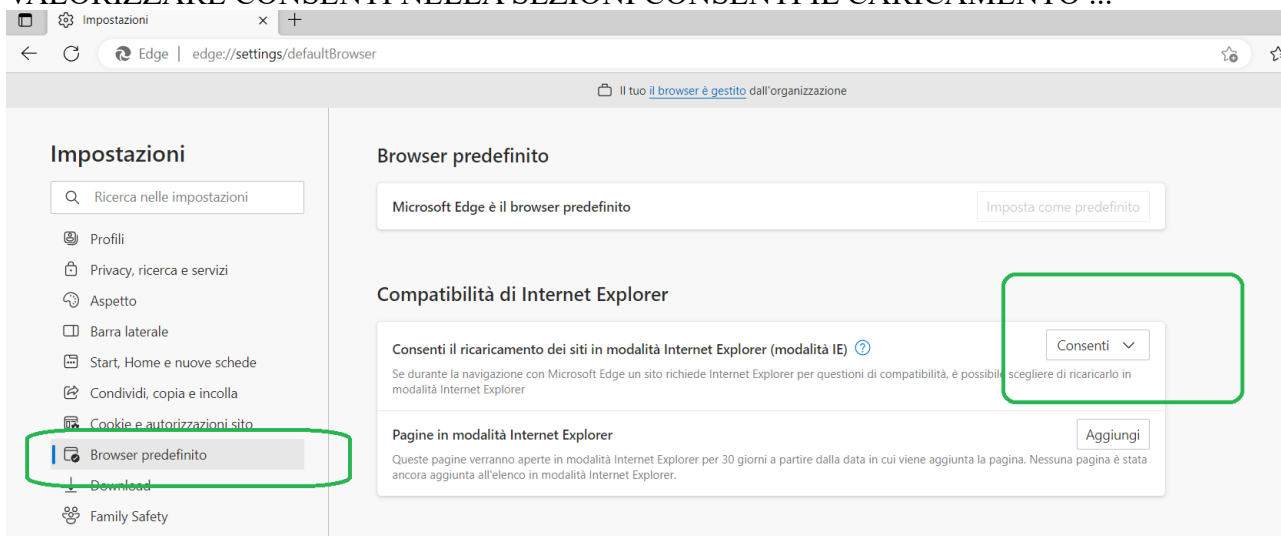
VALORIZZARE CONSENTI NELLA SEZIONE CONSENTI IL CARICAMENTO ...

Impostazioni ×
+

Edge | edge://settings/defaultBrowser

Il tuo browser è gestito dall'organizzazione

Impostazioni

Ricerca nelle impostazioni

Profili
Privacy, ricerca e servizi
Aspetto
Barra laterale
Start, Home e nuove schede
Condividi, copia e incolla
Cookie e autorizzazioni sito
Browser predefinito
Download
Family Safety

Browser predefinito

Microsoft Edge è il browser predefinito
Imposta come predefinito

Compatibilità di Internet Explorer

Consenti il ricaricamento dei siti in modalità Internet Explorer (modalità IE)
Consenti
Se durante la navigazione con Microsoft Edge un sito richiede Internet Explorer per questioni di compatibilità, è possibile scegliere di ricaricarlo in modalità Internet Explorer

Pagine in modalità Internet Explorer
Aggiungi
Queste pagine verranno aperte in modalità Internet Explorer per 30 giorni a partire dalla data in cui viene aggiunta la pagina. Nessuna pagina è stata ancora aggiunta all'elenco in modalità Internet Explorer.